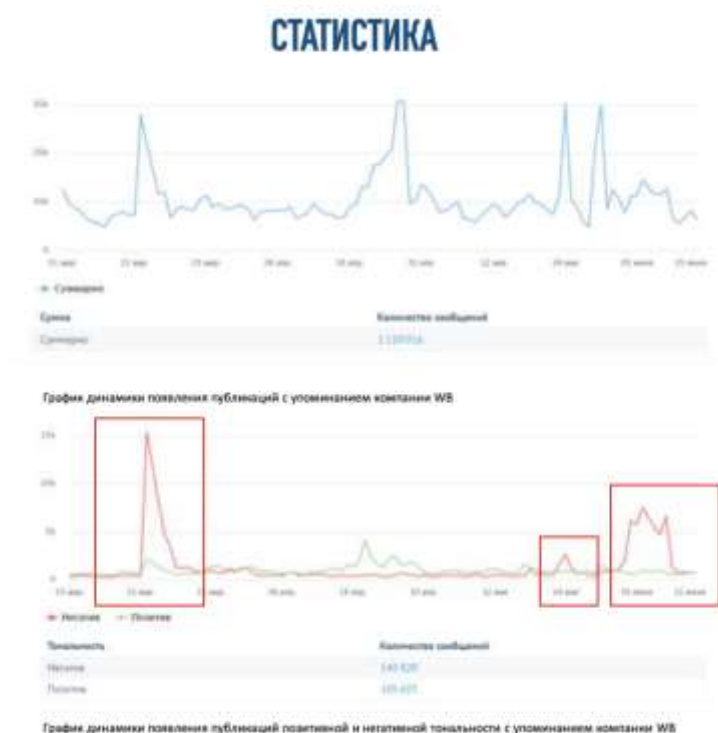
СТАТИСТИКА

30k
20k
10k
0

— Суммарно

| Сумма | Количество сообщений |
|---|---|
| Суммарно | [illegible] |

График динамики появления публикаций с упоминанием компании WB

15k
10k
5k
0

— Негатив — Позитив

| Тональность | Количество сообщений |
|---|---|
| Негатив | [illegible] |
| Позитив | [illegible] |

График динамики появления публикаций позитивной и негативной тональности с упоминанием компании WB